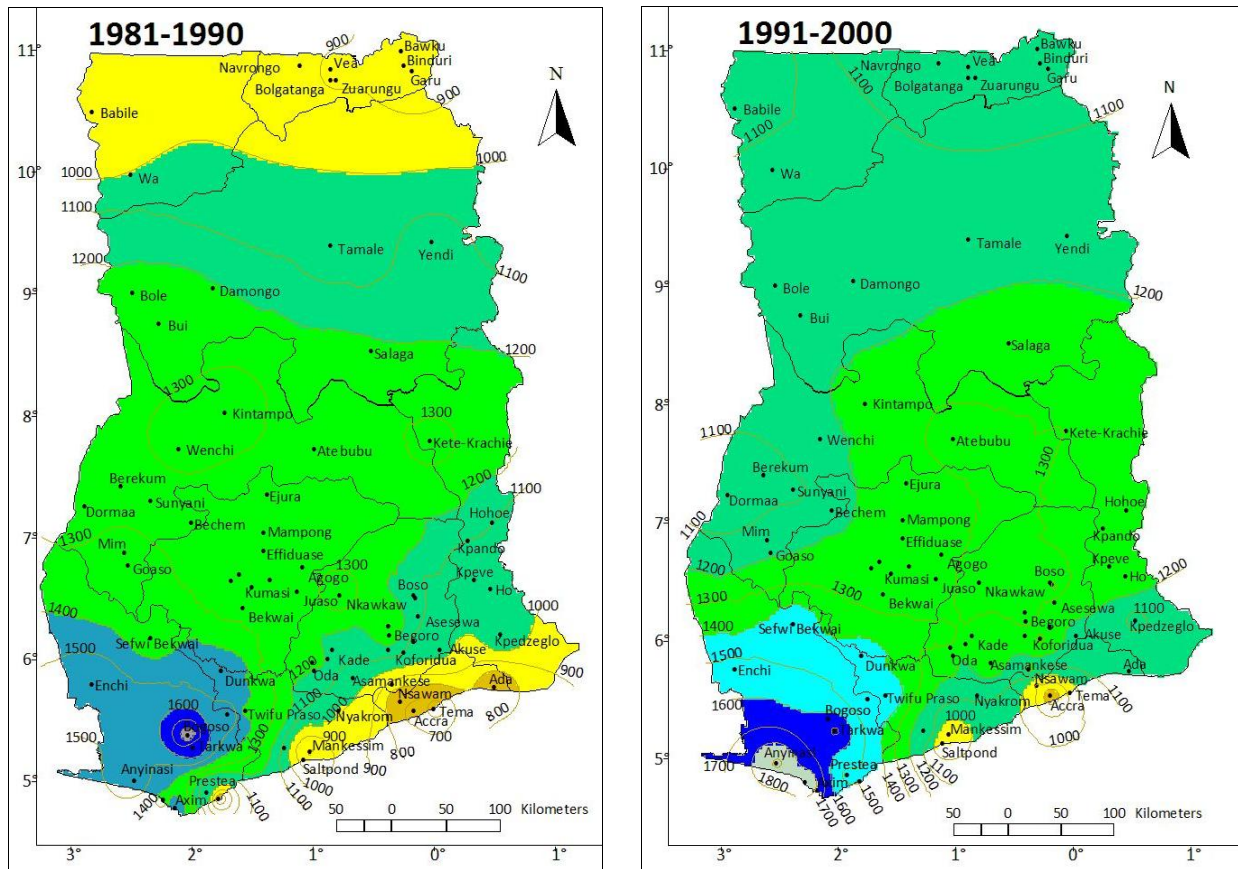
1981-1990

N

11°
10°
9°
8°
7°
6°
5°

3°
2°
1°
0°
1°

Navrongo
Bolgatanga
Vea
Zuarungu
Bawku
Binduri
Garu
Babile
Wa
Tamale
Yendi
Bole
Damongo
Bui
Salaga
Kintampo
Wenchi
Atebubu
Kete-Krachie
Berekum
Sunyani
Dormaa
Ejura
Bechem
Mampong
Effiduase
Hohoe
Kpando
Kpeve
Ho
Mim
Goaso
Kumasi
Agogo
Juaso
Nkawkaw
Boso
Bekwai
Asesewa
Begoro
Kpedzeglo
Sefwi Bekwai
Kade
Oda
Koforidua
Akuse
Ada
Enchi
Dunkwa
Asamankese
Nsawam
Tema
Accra
Twifu Praso
Nyakrom
Bogoso
Tarkwa
Mankessim
Saltpond
Anyinasi
Prestea
Axim

900
1000
1100
1200
1300
1400
1500
1600
700
800

50 0 50 100 Kilometers

1991-2000

N

11°
10°
9°
8°
7°
6°
5°

3°
2°
1°
0°
1°

Navrongo
Bolgatanga
Vea
Zuarungu
Bawku
Binduri
Garu
Babile
Wa
Tamale
Yendi
Bole
Damongo
Bui
Salaga
Kintampo
Wenchi
Atebubu
Kete-Krachie
Berekum
Sunyani
Dormaa
Ejura
Bechem
Mampong
Effiduase
Hohoe
Kpando
Kpeve
Ho
Mim
Goaso
Kumasi
Agogo
Juaso
Nkawkaw
Boso
Bekwai
Asesewa
Begoro
Kpedzeglo
Sefwi Bekwai
Kade
Oda
Koforidua
Akuse
Ada
Enchi
Dunkwa
Asamankese
Nsawam
Tema
Accra
Twifu Praso
Nyakrom
Bogoso
Tarkwa
Mankessim
Saltpond
Anyinasi
Prestea
Axim

1000
1100
1200
1300
1400
1500
1600
1700
1800

50 0 50 100 Kilometers